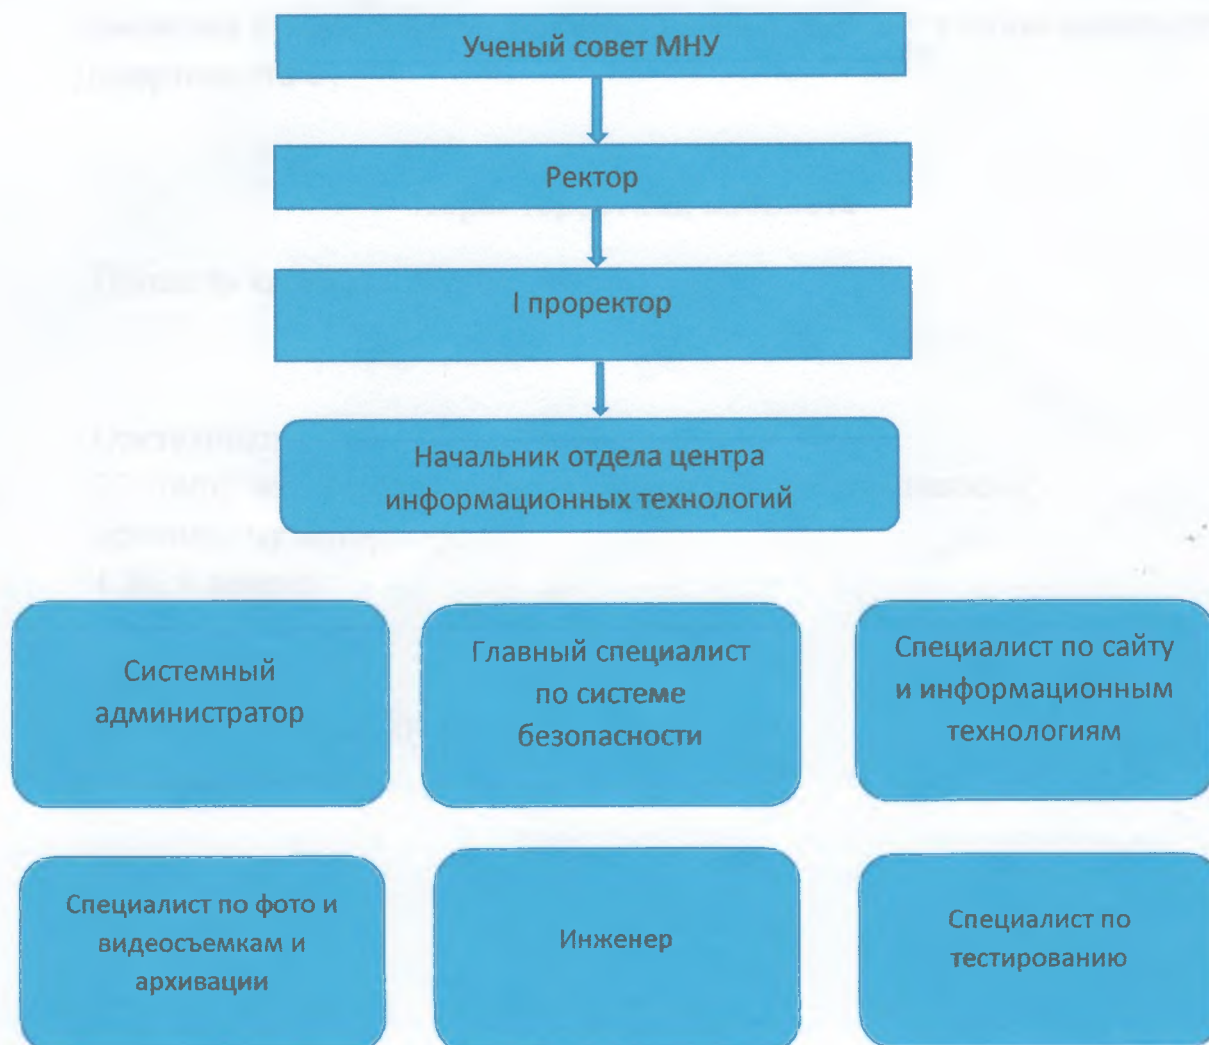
Ученый совет МНУ

Ректор

I проректор

Начальник отдела центра информационных технологий

Системный администратор

Главный специалист по системе безопасности

Специалист по сайту и информационным технологиям

Специалист по фото и видеосъемкам и архивации

Инженер

Специалист по тестированию